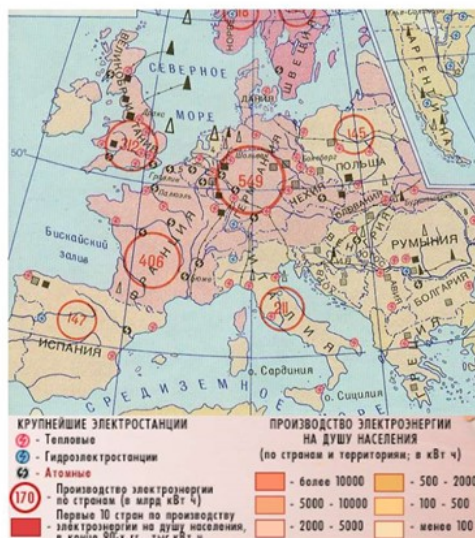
СЕВЕРНОЕ
МОРЕ
ВЕЛИКОБРИТАНИЯ
ШВЕЦИЯ
НОРВЕГИЯ
ФИНЛЯНДИЯ
102
549
145
ГЕРМАНИЯ
ПОЛЬША
ЧЕХИЯ
СЛОВАКИЯ
50°
Бискайский залив
ФРАНЦИЯ
406
РУМЫНИЯ
БОЛГАРИЯ
ИТАЛИЯ
211
147
ИСПАНИЯ
СРЕДИЗЕМНОЕ
о. Сардиния
о. Сицилия

КРУПНЕЙШИЕ ЭЛЕКТРОСТАНЦИИ
- Тепловые
- Гидроэлектростанции
- Атомные
170 - Производство электроэнергии по странам (в млрд кВт ч)
- Первые 10 стран по производству электроэнергии на душу населения, в конце 90-х гг. тыс.кВт ч

ПРОИЗВОДСТВО ЭЛЕКТРОЭНЕРГИИ НА ДУШУ НАСЕЛЕНИЯ
(по странам и территориям; в кВт ч)
- более 10000
- 5000 - 10000
- 2000 - 5000
- 500 - 2000
- 100 - 500
- менее 100